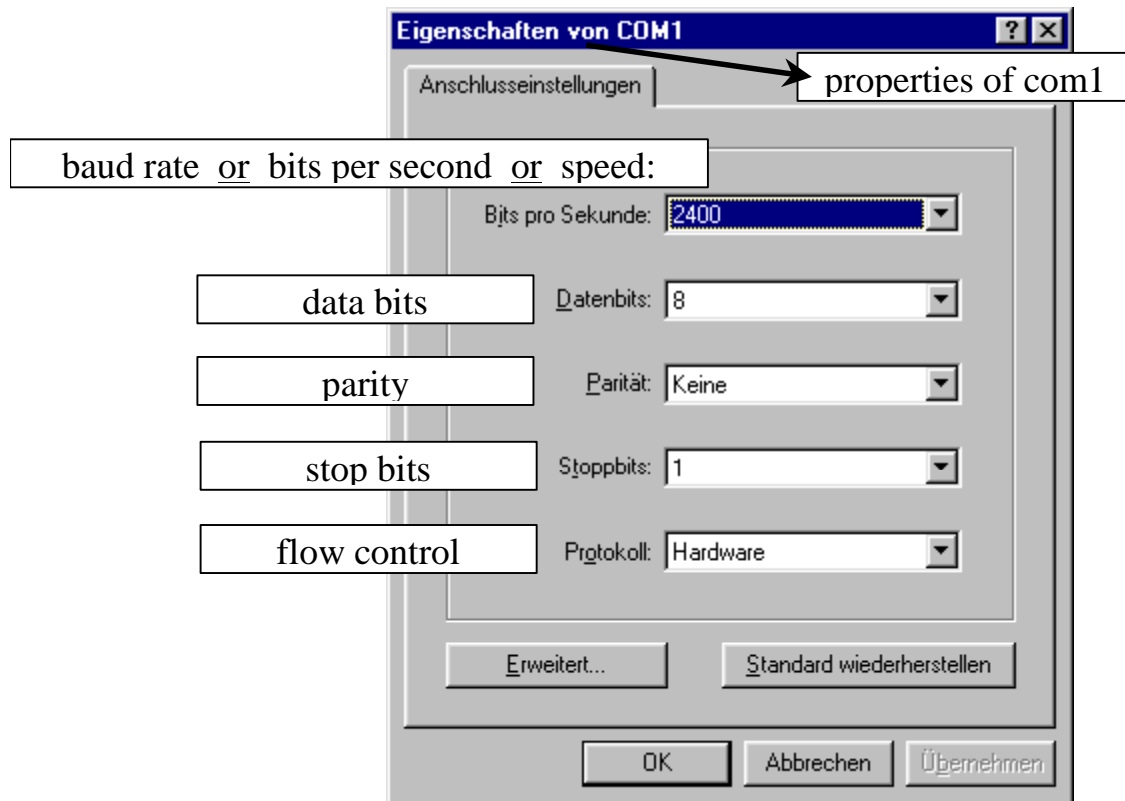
Eigenschaften von COM1

?

Anschlusseinstellungen

properties of com1

baud rate or bits per second or speed:

Bits pro Sekunde: 2400

data bits

Datenbits: 8

parity

Parität: Keine

stop bits

Stoppbits: 1

flow control

Protokoll: Hardware

Erweitert...

Standard wiederherstellen

OK

Abbrechen

Übernehmen